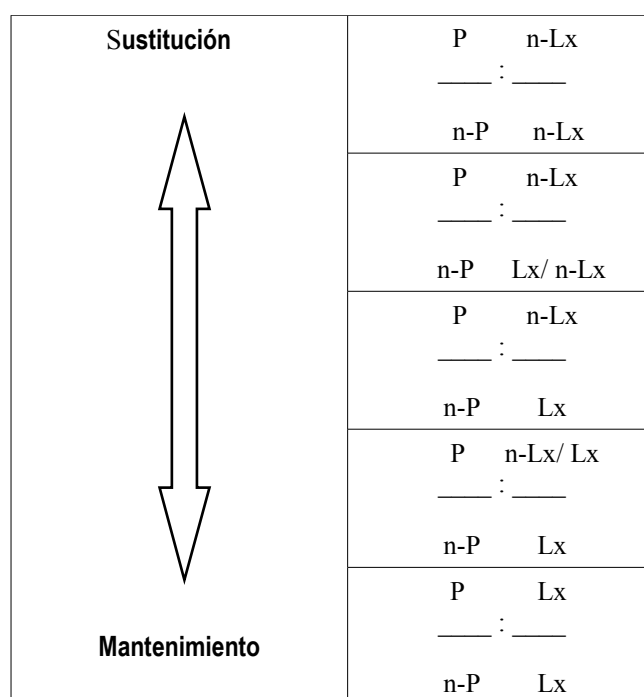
| Sustitución | $\frac{P}{n\text{-}P} : \frac{n\text{-}Lx}{n\text{-}Lx}$ |
|---|---|
| | $\frac{P}{n\text{-}P} : \frac{n\text{-}Lx}{Lx/\ n\text{-}Lx}$ |
| | $\frac{P}{n\text{-}P} : \frac{n\text{-}Lx}{Lx}$ |
| | $\frac{P}{n\text{-}P} : \frac{n\text{-}Lx/\ Lx}{Lx}$ |
| Mantenimiento | $\frac{P}{n\text{-}P} : \frac{Lx}{Lx}$ |